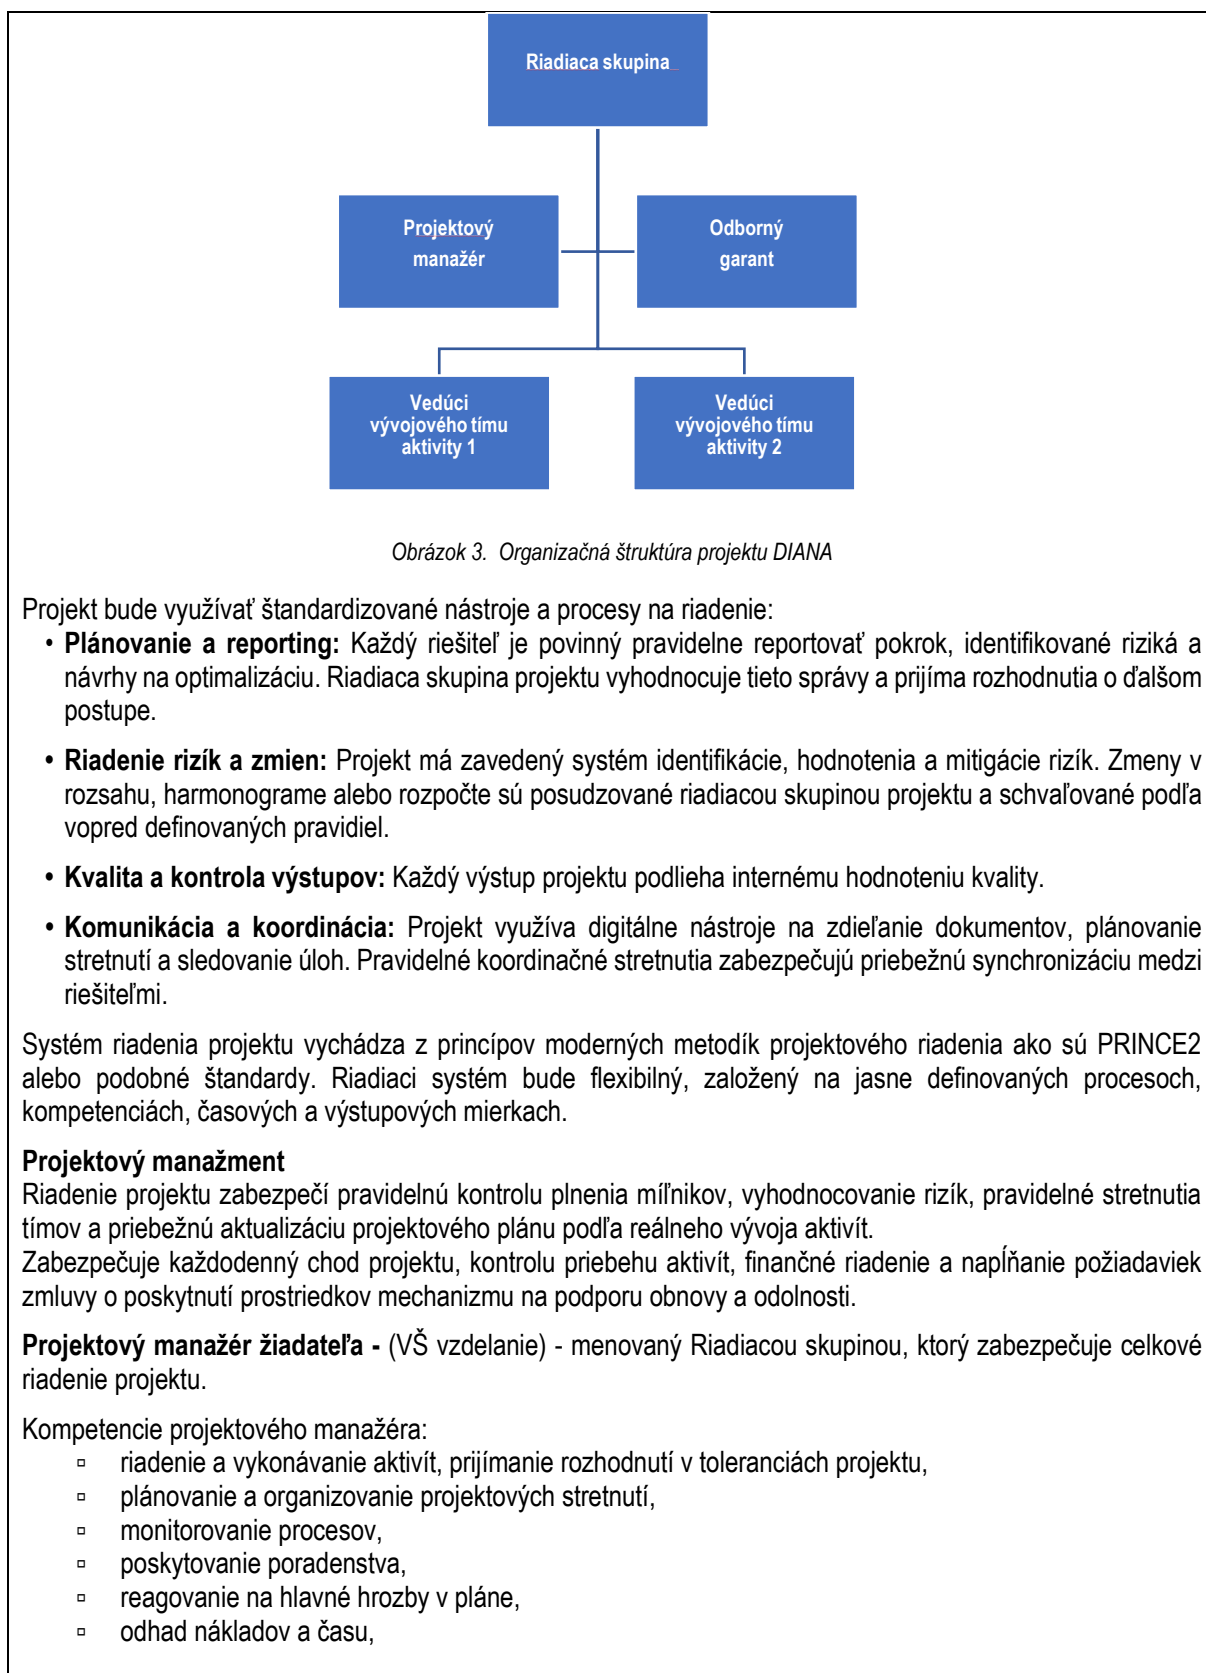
Riadiaca skupina

Projektový manažér

Odborný garant

Vedúci vývojového tímu aktivity 1

Vedúci vývojového tímu aktivity 2

Obrázok 3. Organizačná štruktúra projektu DIANA

Projekt bude využívať štandardizované nástroje a procesy na riadenie:

• **Plánovanie a reporting:** Každý riešiteľ je povinný pravidelne reportovať pokrok, identifikované riziká a návrhy na optimalizáciu. Riadiaca skupina projektu vyhodnocuje tieto správy a prijíma rozhodnutia o ďalšom postupe.

• **Riadenie rizík a zmien:** Projekt má zavedený systém identifikácie, hodnotenia a mitigácie rizík. Zmeny v rozsahu, harmonograme alebo rozpočte sú posudzované riadiacou skupinou projektu a schvaľované podľa vopred definovaných pravidiel.

• **Kvalita a kontrola výstupov:** Každý výstup projektu podlieha internému hodnoteniu kvality.

• **Komunikácia a koordinácia:** Projekt využíva digitálne nástroje na zdieľanie dokumentov, plánovanie stretnutí a sledovanie úloh. Pravidelné koordinačné stretnutia zabezpečujú priebežnú synchronizáciu medzi riešiteľmi.

Systém riadenia projektu vychádza z princípov moderných metodík projektového riadenia ako sú PRINCE2 alebo podobné štandardy. Riadiaci systém bude flexibilný, založený na jasne definovaných procesoch, kompetenciách, časových a výstupových mierkach.

**Projektový manažment**
Riadenie projektu zabezpečí pravidelnú kontrolu plnenia míľnikov, vyhodnocovanie rizík, pravidelné stretnutia tímov a priebežnú aktualizáciu projektového plánu podľa reálneho vývoja aktivít.
Zabezpečuje každodenný chod projektu, kontrolu priebehu aktivít, finančné riadenie a napĺňanie požiadaviek zmluvy o poskytnutí prostriedkov mechanizmu na podporu obnovy a odolnosti.

**Projektový manažér žiadateľa -** (VŠ vzdelanie) - menovaný Riadiacou skupinou, ktorý zabezpečuje celkové riadenie projektu.

Kompetencie projektového manažéra:
▫ riadenie a vykonávanie aktivít, prijímanie rozhodnutí v toleranciách projektu,
▫ plánovanie a organizovanie projektových stretnutí,
▫ monitorovanie procesov,
▫ poskytovanie poradenstva,
▫ reagovanie na hlavné hrozby v pláne,
▫ odhad nákladov a času,